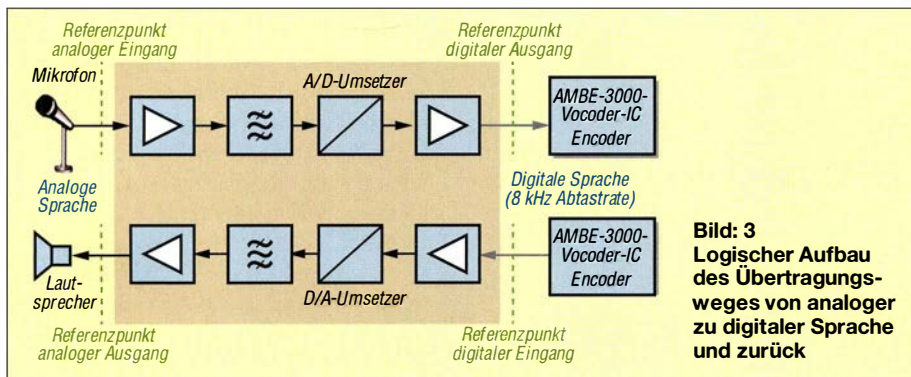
Referenzpunkt analoger Eingang

Referenzpunkt digitaler Ausgang

Mikrofon

A/D-Umsetzer

AMBE-3000-Vocoder-IC Encoder

Analoge Sprache

Digitale Sprache (8 kHz Abtastrate)

AMBE-3000-Vocoder-IC Encoder

Lautsprecher

D/A-Umsetzer

Referenzpunkt analoger Ausgang

Referenzpunkt digitaler Eingang

Bild: 3 Logischer Aufbau des Übertragungsweges von analoger zu digitaler Sprache und zurück